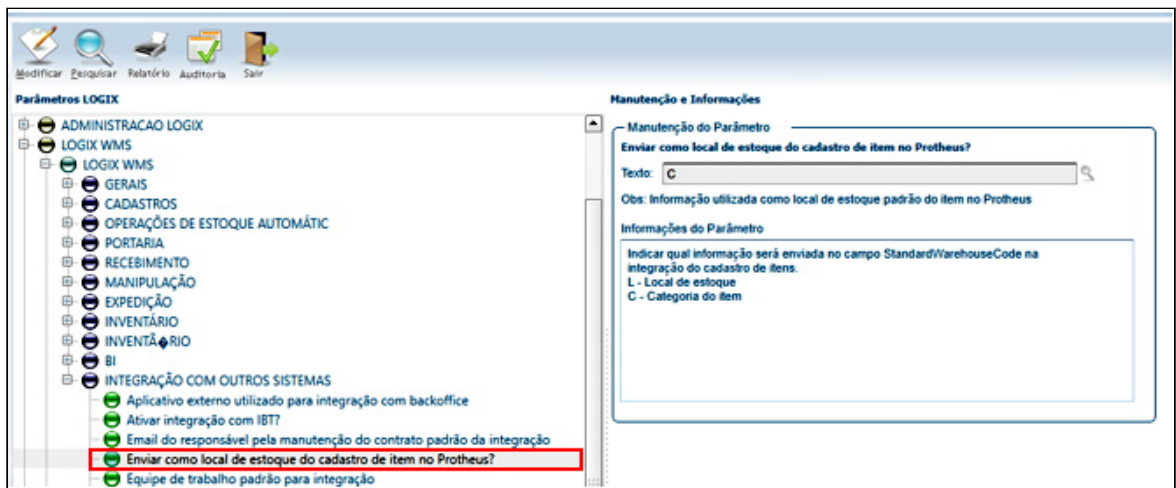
Modificar Pesquisar Relatório Auditoria Sair

Parâmetros LOGIX

ADMINISTRACAO LOGIX
LOGIX WMS
LOGIX WMS
GERAIS
CADASTROS
OPERAÇÕES DE ESTOQUE AUTOMÁTIC
PORTARIA
RECEBIMENTO
MANIPULAÇÃO
EXPEDIÇÃO
INVENTÁRIO
INVENTÃ�RIO
BI
INTEGRAÇÃO COM OUTROS SISTEMAS
Aplicativo externo utilizado para integração com backoffice
Ativar integração com IBT?
Email do responsável pela manutenção do contrato padrão da integração
Enviar como local de estoque do cadastro de item no Protheus?
Equipe de trabalho padrão para integração

Manutenção e Informações

Manutenção do Parâmetro
Enviar como local de estoque do cadastro de item no Protheus?
Texto: C
Obs: Informação utilizada como local de estoque padrão do item no Protheus

Informações do Parâmetro
Indicar qual informação será enviada no campo StandardWarehouseCode na integração do cadastro de itens.
L - Local de estoque
C - Categoria do item